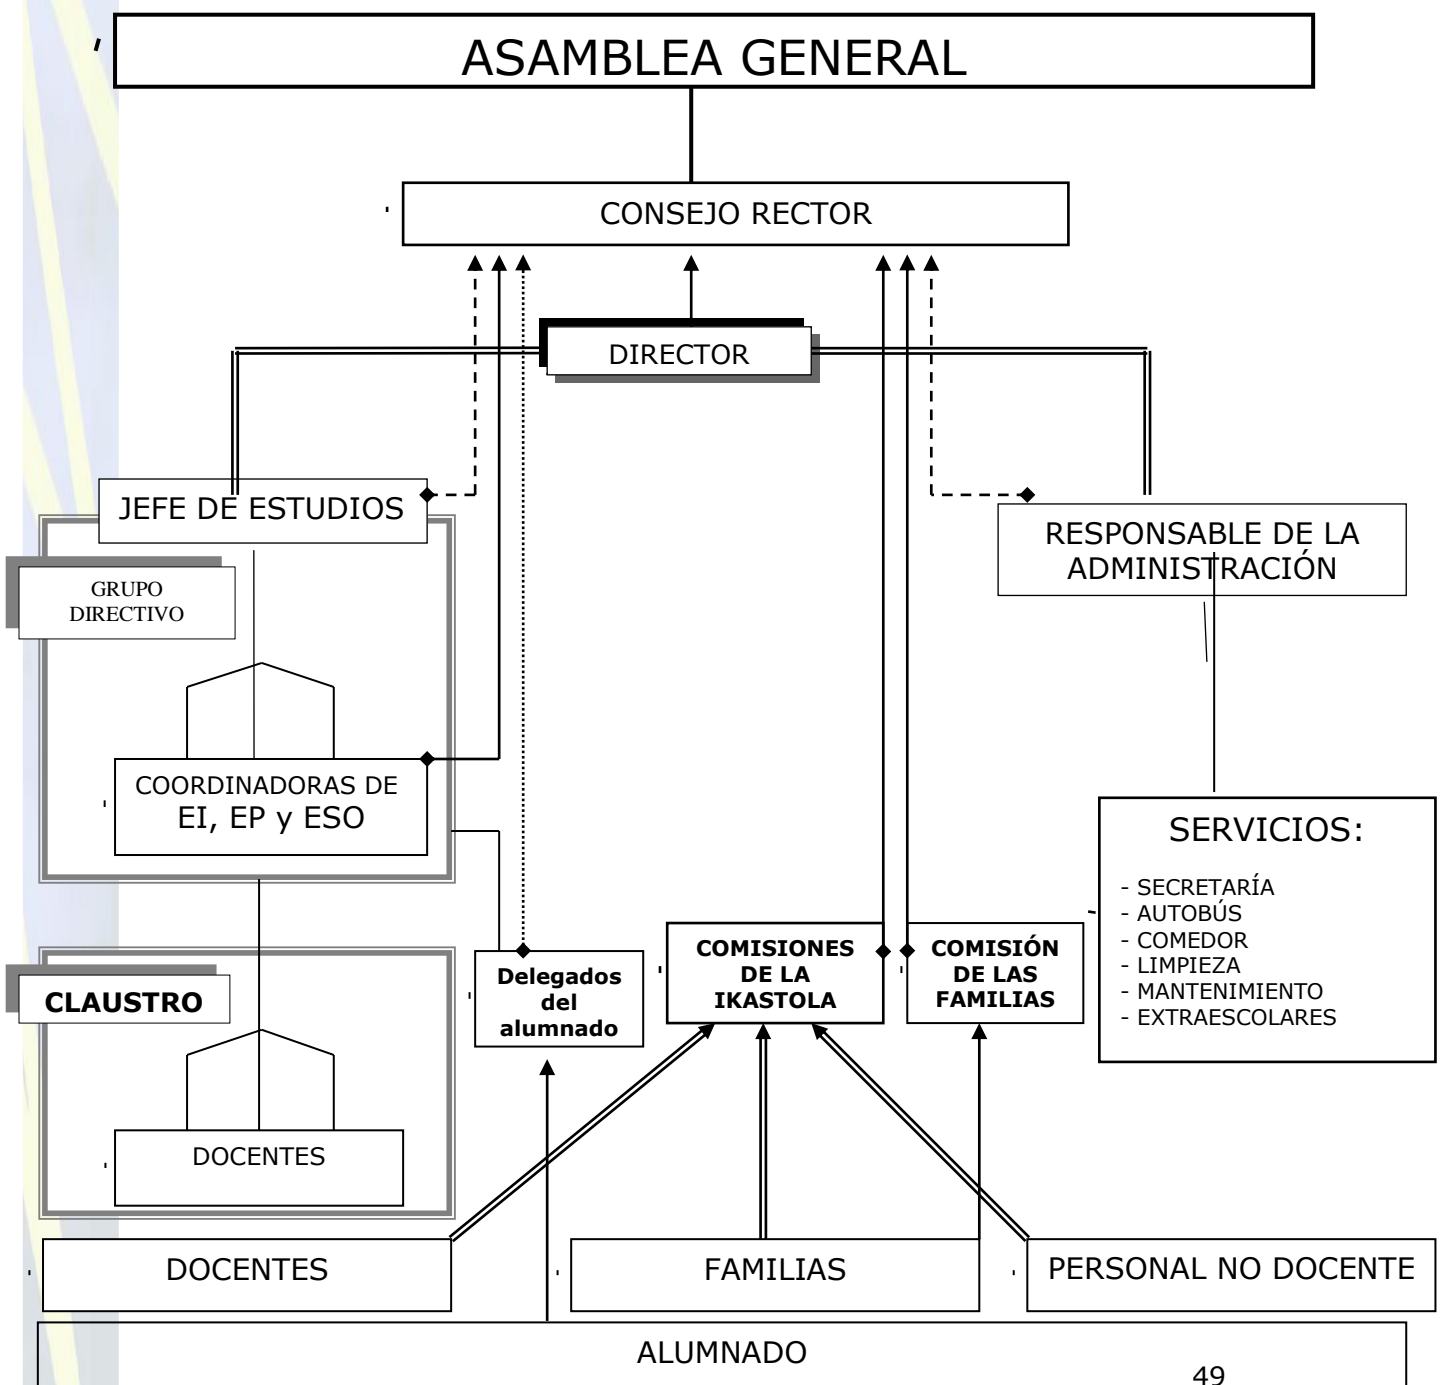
ASAMBLEA GENERAL

CONSEJO RECTOR

DIRECTOR

JEFE DE ESTUDIOS

GRUPO DIRECTIVO

COORDINADORAS DE EI, EP y ESO

RESPONSABLE DE LA ADMINISTRACIÓN

SERVICIOS:
- SECRETARÍA
- AUTOBÚS
- COMEDOR
- LIMPIEZA
- MANTENIMIENTO
- EXTRAESCOLARES

CLAUSTRO

DOCENTES

Delegados del alumnado

COMISIONES DE LA IKASTOLA

COMISIÓN DE LAS FAMILIAS

DOCENTES

FAMILIAS

PERSONAL NO DOCENTE

ALUMNADO

49